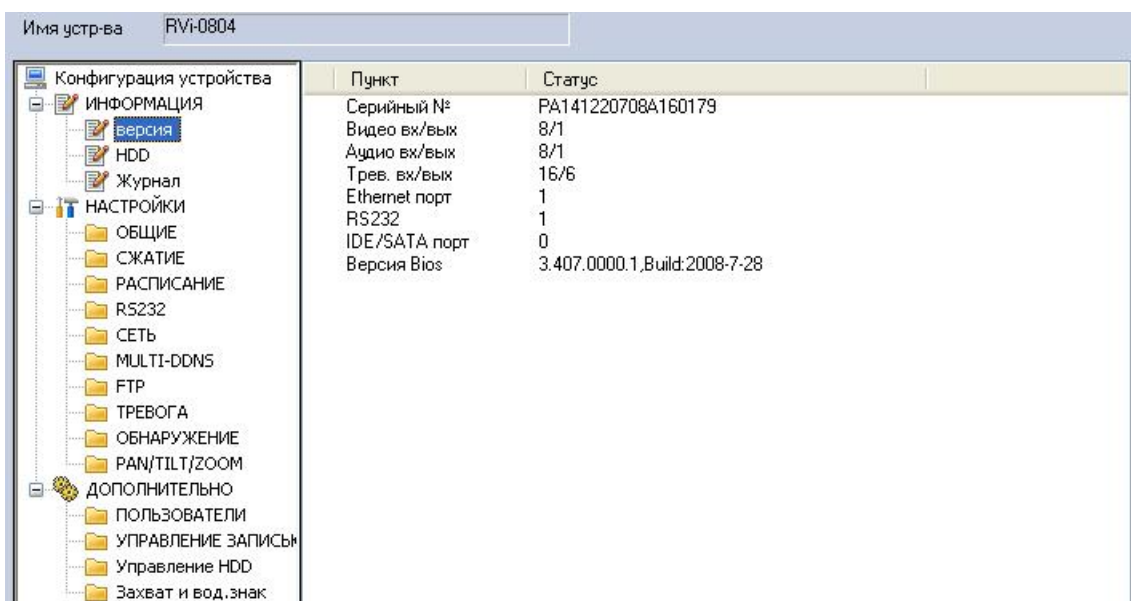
Имя устр-ва RVi-0804

Конфигурация устройства
ИНФОРМАЦИЯ
версия
HDD
Журнал
НАСТРОЙКИ
ОБЩИЕ
СЖАТИЕ
РАСПИСАНИЕ
RS232
СЕТЬ
MULTI-DDNS
FTP
ТРЕВОГА
ОБНАРУЖЕНИЕ
PAN/TILT/ZOOM
ДОПОЛНИТЕЛЬНО
ПОЛЬЗОВАТЕЛИ
УПРАВЛЕНИЕ ЗАПИСЬЮ
Управление HDD
Захват и вод.знак

| Пункт | Статус |
|---|---|
| Серийный № | PA141220708A160179 |
| Видео вх/вых | 8/1 |
| Аудио вх/вых | 8/1 |
| Трев. вх/вых | 16/6 |
| Ethernet порт | 1 |
| RS232 | 1 |
| IDE/SATA порт | 0 |
| Версия Bios | 3.407.0000.1,Build:2008-7-28 |